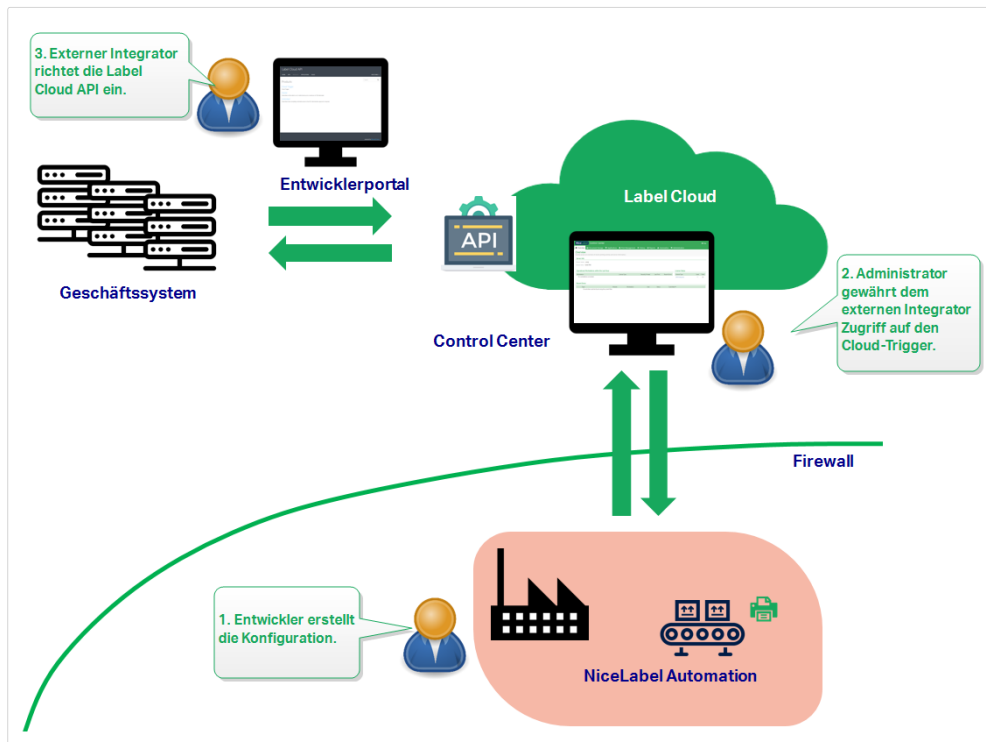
3. Externer Integrator richtet die Label Cloud API ein.

Entwicklerportal

Geschäftssystem

API

Label Cloud

Control Center

2. Administrator gewährt dem externen Integrator Zugriff auf den Cloud-Trigger.

Firewall

1. Entwickler erstellt die Konfiguration.

NiceLabel Automation